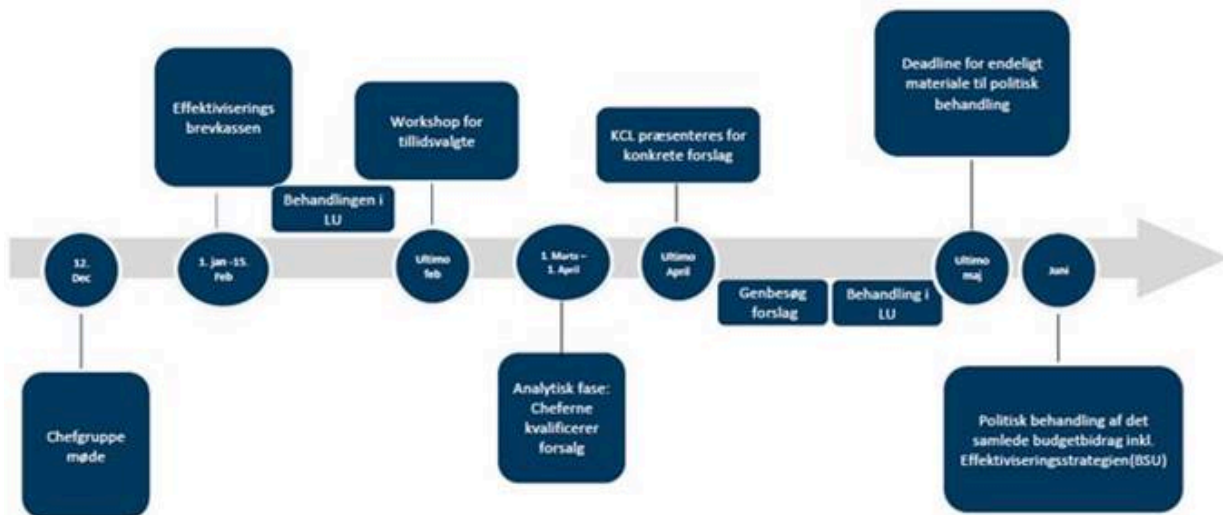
Effektiviserings brevkassen

Workshop for tillidsvalgte

KCL præsenteres for konkrete forslag

Deadline for endeligt materiale til politisk behandling

Behandlingen i LU

12. Dec

1. jan - 15. Feb

Ultimo feb

1. Marts – 1. April

Ultimo April

Ultimo maj

Juni

Genbesøg forslag

Behandling i LU

Chefgruppe møde

Analytisk fase: Cheferne kvalificerer forsalg

Politisk behandling af det samlede budgetbidrag inkl. Effektiviseringsstrategien(BSU)